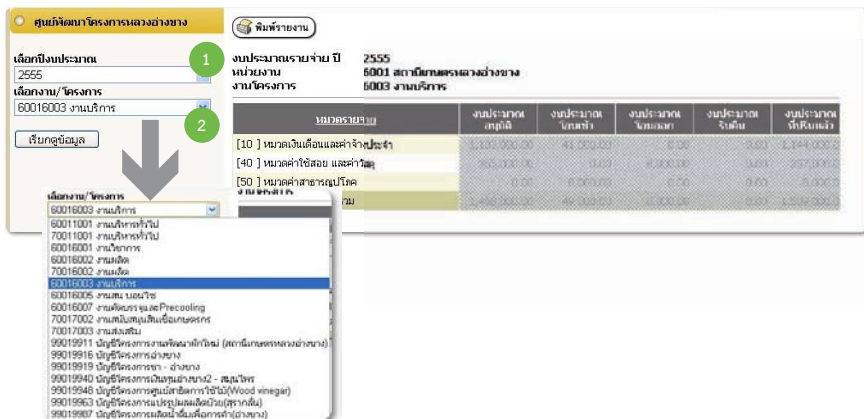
ศูนย์พัฒนาโครงการหลวงอ่างขาง

เลือกปีงบประมาณ
2555
เลือกงาน/โครงการ
60016003 งานบริการ

1

2

เรียกดูข้อมูล

เลือกงาน/โครงการ
60016003 งานบริการ
60011001 งานบริหารทั่วไป
70011001 งานบริหารทั่วไป
60016001 งานวิชาการ
60016002 งานผลิต
70016002 งานผลิต
60016003 งานบริการ
60016005 งานสมุนไพร
60016007 งานคัดบรรจุและPrecooling
70017002 งานสนับสนุนสินเชื่อเกษตรกร
70017003 งานส่งเสริม
99019911 บัญชีโครงการงานพัฒนาผักใหม่ (สถานีเกษตรหลวงอ่างขาง)
99019916 บัญชีโครงการอ่างขาง
99019919 บัญชีโครงการชา - อ่างขาง
99019940 บัญชีโครงการเงินทุนอ่างขาง2 - สมุนไพร
99019948 บัญชีโครงการศูนย์สาธิตการใช้ไม้(Wood vinegar)
99019963 บัญชีโครงการปรับปรุงผลผลิต(สุราผลไม้)
99019987 บัญชีโครงการผลิตน้ำผึ้งเพื่อการค้า(อ่างขาง)

พิมพ์รายงาน

งบประมาณรายจ่าย ปี 2555
หน่วยงาน 6001 สถานีเกษตรหลวงอ่างขาง
งานโครงการ 6003 งานบริการ

| หมวดรายจ่าย | งบประมาณสุทธิ | งบประมาณโอนเข้า | งบประมาณโอนออก | งบประมาณรับคืน | งบประมาณที่ได้รับแล้ว |
|---|---|---|---|---|---|
| [10 ] หมวดเงินเดือนและค่าจ้างประจำ | 1,103,000.00 | 41,000.00 | 0.00 | 0.00 | 1,144,000.0 |
| [40 ] หมวดค่าใช้สอย และค่าวัสดุ | 365,000.00 | 0.00 | 8,000.00 | 0.00 | 357,000.0 |
| [50 ] หมวดค่าสาธารณูปโภค | 0.00 | 8,000.00 | 0.00 | 0.00 | 8,000.0 |
| รวม | 1,468,000.00 | 49,000.00 | 8,000.00 | 0.00 | 1,509,000.0 |